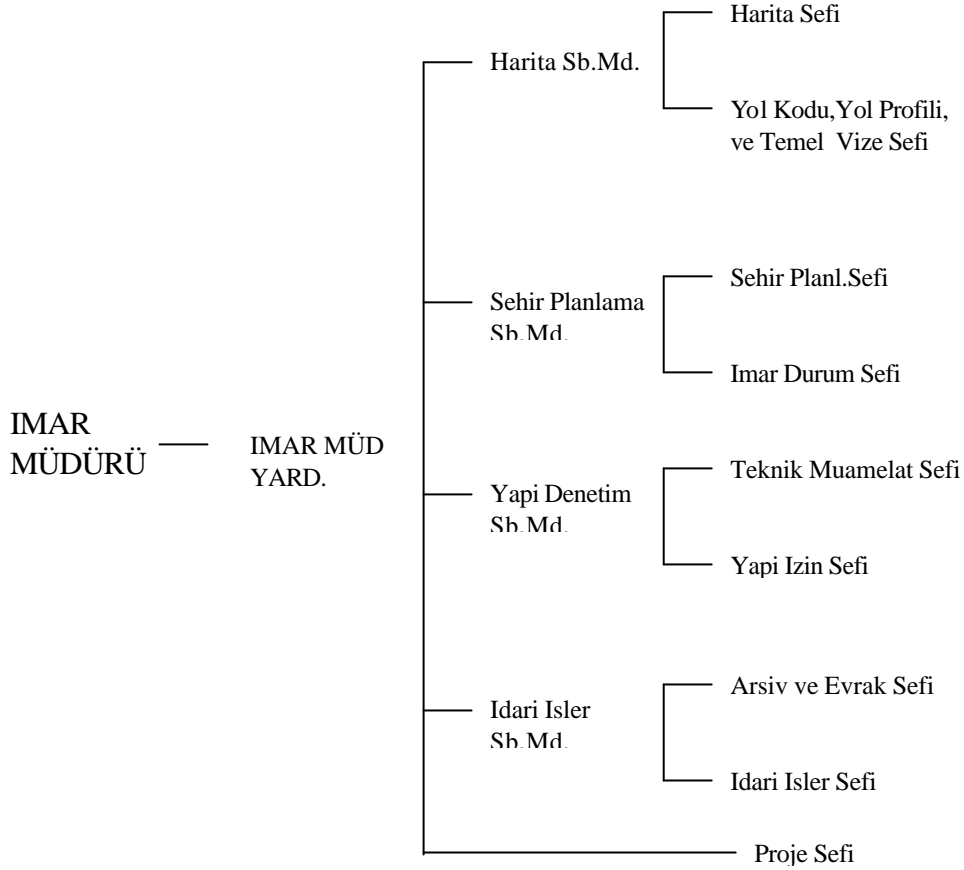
IMAR MÜDÜRÜ

IMAR MÜD YARD.

Harita Sb.Md.

Harita Sefi

Yol Kodu,Yol Profili, ve Temel Vize Sefi

Sehir Planlama Sb.Md.

Sehir Planl.Sefi

Imar Durum Sefi

Yapi Denetim Sb.Md.

Teknik Muamelat Sefi

Yapi Izin Sefi

Idari Isler Sb.Md.

Arsiv ve Evrak Sefi

Idari Isler Sefi

Proje Sefi